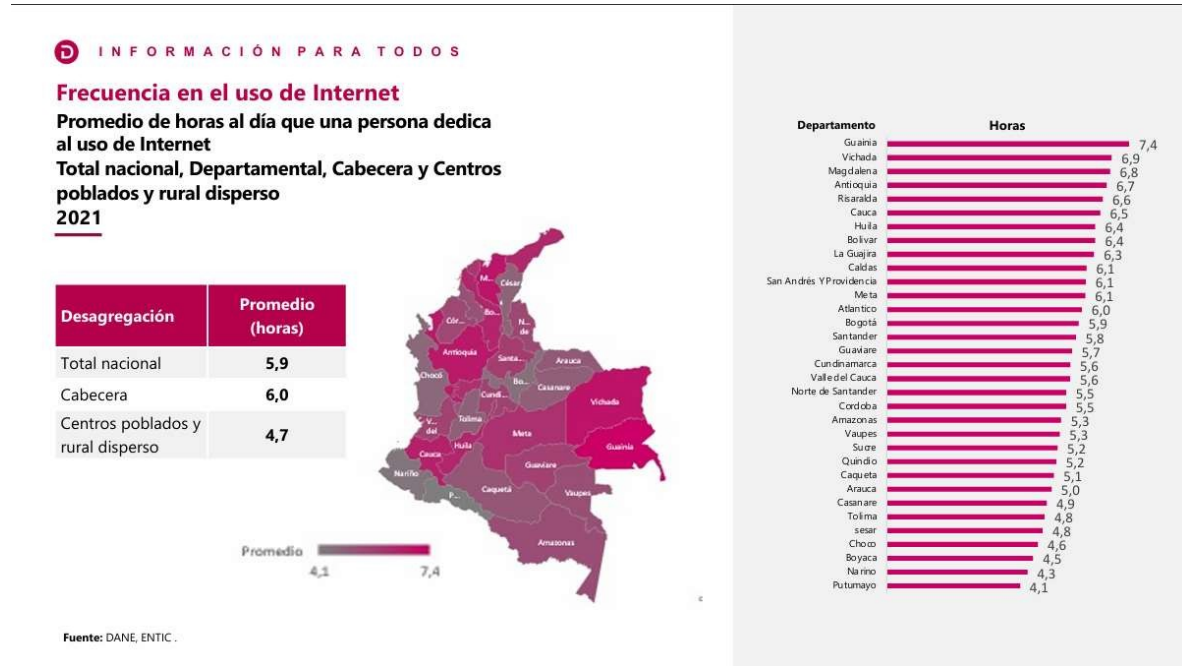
INFORMACIÓN PARA TODOS

Frecuencia en el uso de Internet

Promedio de horas al día que una persona dedica al uso de Internet
Total nacional, Departamental, Cabecera y Centros poblados y rural disperso
2021

| Desagregación | Promedio (horas) |
|---|---|
| Total nacional | 5,9 |
| Cabecera | 6,0 |
| Centros poblados y rural disperso | 4,7 |

M... César Bo... Cór... N... de Antioquia Santa... Arauca Chocó Bo... Casanare Cundi... Vichada Tolima V... del Meta Guainía Huila Cauca Guaviare Nariño P... Caquetá Vaupes Amazonas

Promedio
4,1 7,4

| Departamento | Horas |
|---|---|
| Guainia | 7,4 |
| Vichada | 6,9 |
| Magdalena | 6,8 |
| Antioquia | 6,7 |
| Risaralda | 6,6 |
| Cauca | 6,5 |
| Huila | 6,4 |
| Bolivar | 6,4 |
| La Guajira | 6,3 |
| Caldas | 6,1 |
| San Andrés Y Providencia | 6,1 |
| Meta | 6,1 |
| Atlantico | 6,0 |
| Bogotá | 5,9 |
| Santander | 5,8 |
| Guaviare | 5,7 |
| Cundinamarca | 5,6 |
| Valle del Cauca | 5,6 |
| Norte de Santander | 5,5 |
| Cordoba | 5,5 |
| Amazonas | 5,3 |
| Vaupes | 5,3 |
| Sucre | 5,2 |
| Quindio | 5,2 |
| Caqueta | 5,1 |
| Arauca | 5,0 |
| Casanare | 4,9 |
| Tolima | 4,8 |
| sesar | 4,8 |
| Choco | 4,6 |
| Boyaca | 4,5 |
| Narino | 4,3 |
| Putumayo | 4,1 |

Fuente: DANE, ENTIC .